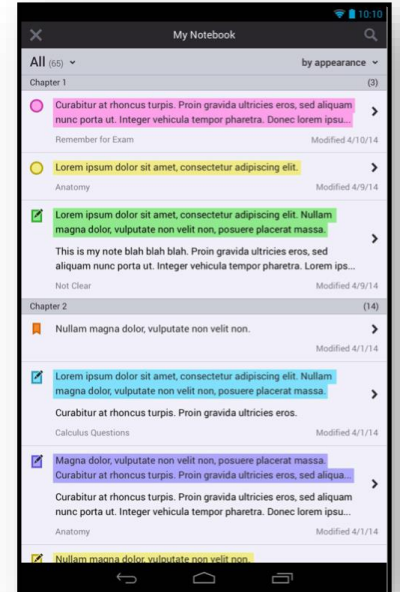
10:10

My Notebook

All (65)

by appearance

Chapter 1 (3)

Curabitur at rhoncus turpis. Proin gravida ultricies eros, sed aliquam nunc porta ut. Integer vehicula tempor pharetra. Donec lorem ipsu...

Remember for Exam

Modified 4/10/14

Lorem ipsum dolor sit amet, consectetur adipiscing elit.

Anatomy

Modified 4/9/14

Lorem ipsum dolor sit amet, consectetur adipiscing elit. Nullam magna dolor, vulputate non velit non, posuere placerat massa.

This is my note blah blah blah. Proin gravida ultricies eros, sed aliquam nunc porta ut. Integer vehicula tempor pharetra. Lorem ips...

Not Clear

Modified 4/9/14

Chapter 2 (14)

Nullam magna dolor, vulputate non velit non.

Modified 4/1/14

Lorem ipsum dolor sit amet, consectetur adipiscing elit. Nullam magna dolor, vulputate non velit non, posuere placerat massa.

Curabitur at rhoncus turpis. Proin gravida ultricies eros.

Calculus Questions

Modified 4/1/14

Magna dolor, vulputate non velit non, posuere placerat massa. Curabitur at rhoncus turpis. Proin gravida ultricies eros, sed aliqua...

Curabitur at rhoncus turpis. Proin gravida ultricies eros, sed aliquam nunc porta ut. Integer vehicula tempor pharetra. Lorem ips...

Anatomy

Modified 4/1/14

Nullam magna dolor, vulputate non velit non.